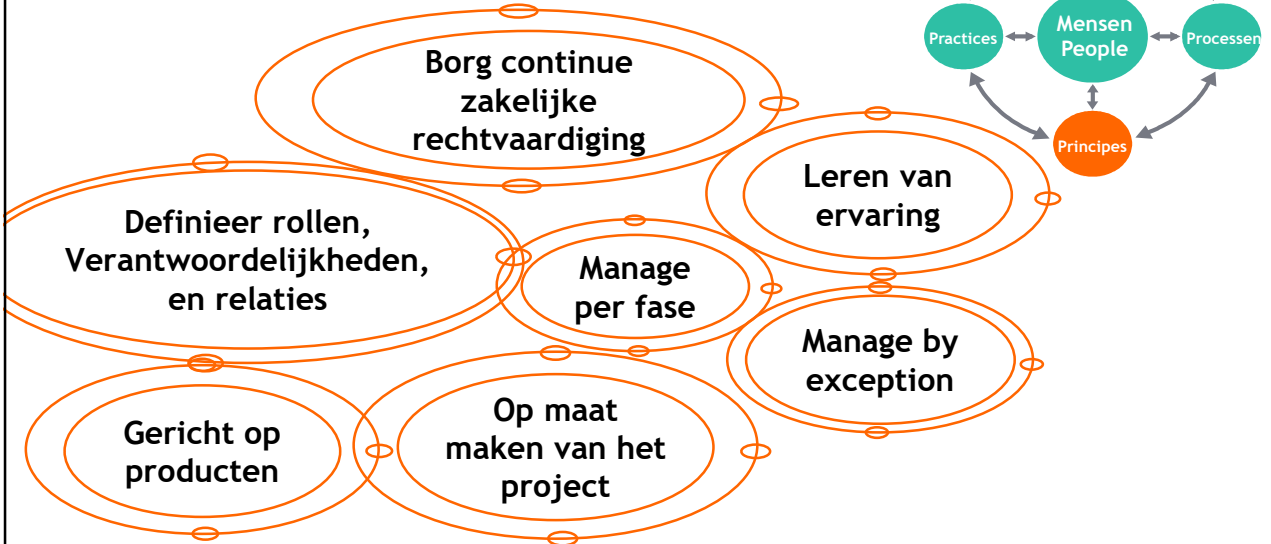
Practices

Mensen People

Processen

Principes

Borg continue zakelijke rechtvaardiging

Leren van ervaring

Definieer rollen, Verantwoordelijkheden, en relaties

Manage per fase

Manage by exception

Gericht op producten

Op maat maken van het project